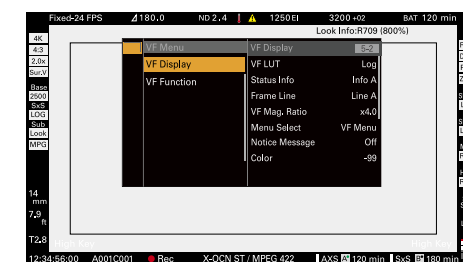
Fixed-24 FPS ⊿180.0 ND 2.4 ⚠ 1250EI 3200 +02 BAT 120 min

Look Info:R709 (800%)

4K
4:3
2.0x
Sur.V
Base 2500
SxS
LOG
Sub Look
MPG

VF Menu
VF Display
VF Function

| VF Display | 5-2 |
|---|---|
| VF LUT | Log |
| Status Info | Info A |
| Frame Line | Line A |
| VF Mag. Ratio | x4.0 |
| Menu Select | VF Menu |
| Notice Message | Off |
| Color | -99 |

14 mm
7.9 ft
T2.8

High Key
High Key

12:34:56:00 A001C001 ● Rec X-OCN ST / MPEG 422 AXS A 120 min SxS B 180 min